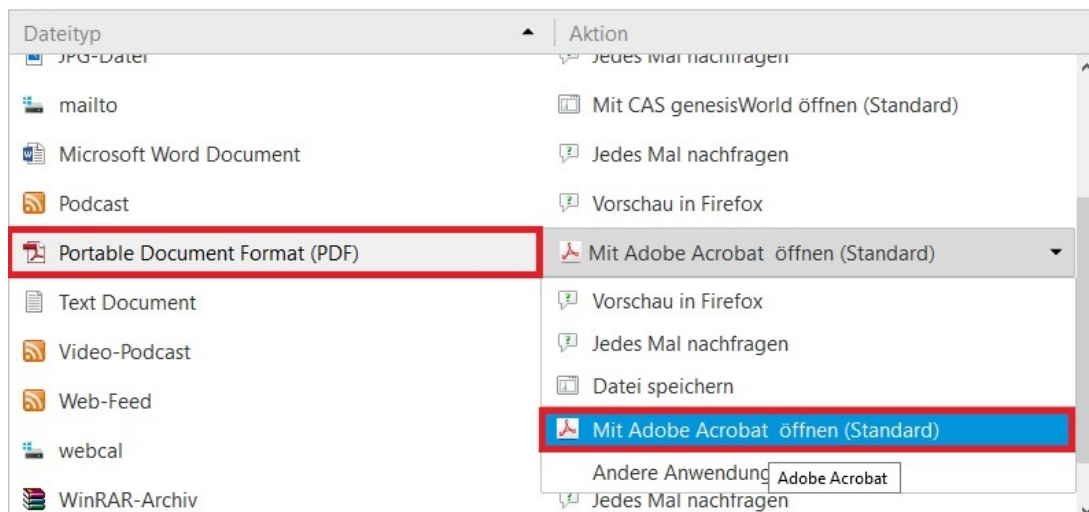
| Dateityp | Aktion |
|---|---|
| JPG-Datei | Jedes Mal nachfragen |
| mailto | Mit CAS genesisWorld öffnen (Standard) |
| Microsoft Word Document | Jedes Mal nachfragen |
| Podcast | Vorschau in Firefox |
| Portable Document Format (PDF) | Mit Adobe Acrobat öffnen (Standard) |
| Text Document | Vorschau in Firefox |
| Video-Podcast | Jedes Mal nachfragen |
| Web-Feed | Datei speichern |
| | Mit Adobe Acrobat öffnen (Standard) |
| webcal | Andere Anwendung |
| WinRAR-Archiv | Jedes Mal nachfragen |

Adobe Acrobat